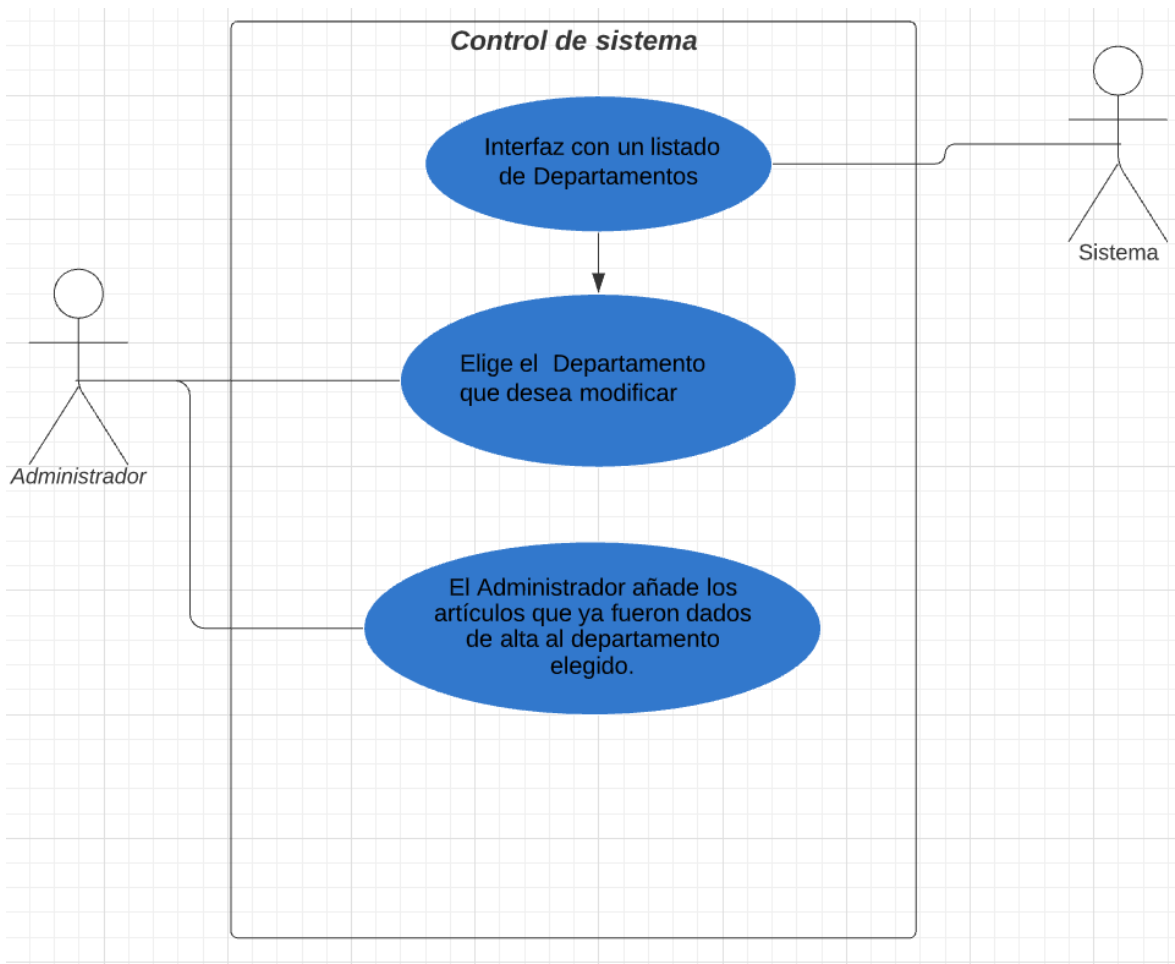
Control de sistema

Interfaz con un listado de Departamentos

Sistema

Elige el Departamento que desea modificar

Administrador

El Administrador añade los artículos que ya fueron dados de alta al departamento elegido.